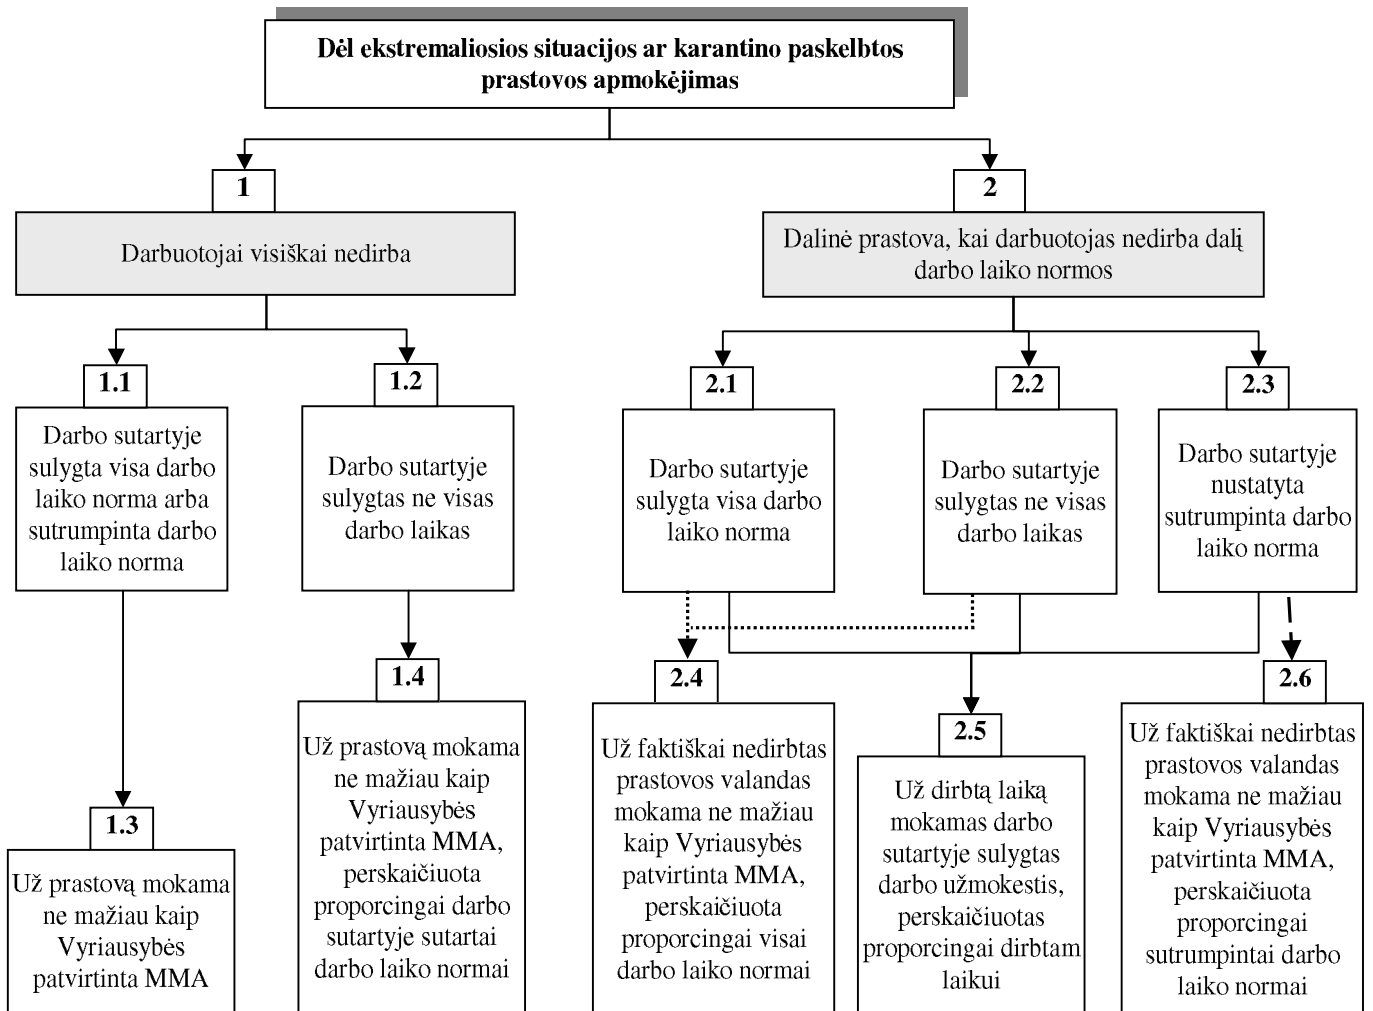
Dėl ekstremaliosios situacijos ar karantino paskelbtos prastovos apmokėjimas

1

Darbuotojai visiškai nedirba

2

Dalinė prastova, kai darbuotojas nedirba dalį darbo laiko normos

1.1

Darbo sutartyje sulygta visa darbo laiko norma arba sutrumpinta darbo laiko norma

1.2

Darbo sutartyje sulygtas ne visas darbo laikas

2.1

Darbo sutartyje sulygta visa darbo laiko norma

2.2

Darbo sutartyje sulygtas ne visas darbo laikas

2.3

Darbo sutartyje nustatyta sutrumpinta darbo laiko norma

1.4

Už prastovą mokama ne mažiau kaip Vyriausybės patvirtinta MMA, perskaičiuota proporcingai darbo sutartyje sutartai darbo laiko normai

2.4

Už faktiškai nedirbtas prastovos valandas mokama ne mažiau kaip Vyriausybės patvirtinta MMA, perskaičiuota proporcingai visai darbo laiko normai

2.5

Už dirbtą laiką mokamas darbo sutartyje sulygtas darbo užmokestis, perskaičiuotas proporcingai dirbtam laikui

2.6

Už faktiškai nedirbtas prastovos valandas mokama ne mažiau kaip Vyriausybės patvirtinta MMA, perskaičiuota proporcingai sutrumpintai darbo laiko normai

1.3

Už prastovą mokama ne mažiau kaip Vyriausybės patvirtinta MMA